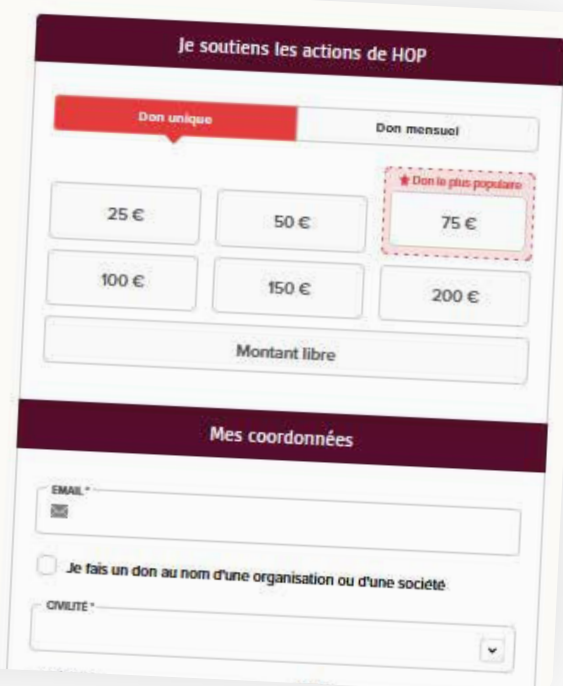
Je soutiens les actions de HOP

Don unique

Don mensuel

★ Don le plus populaire

25 €

50 €

75 €

100 €

150 €

200 €

Montant libre

Mes coordonnées

EMAIL *

Je fais un don au nom d'une organisation ou d'une société

CIVILITÉ *